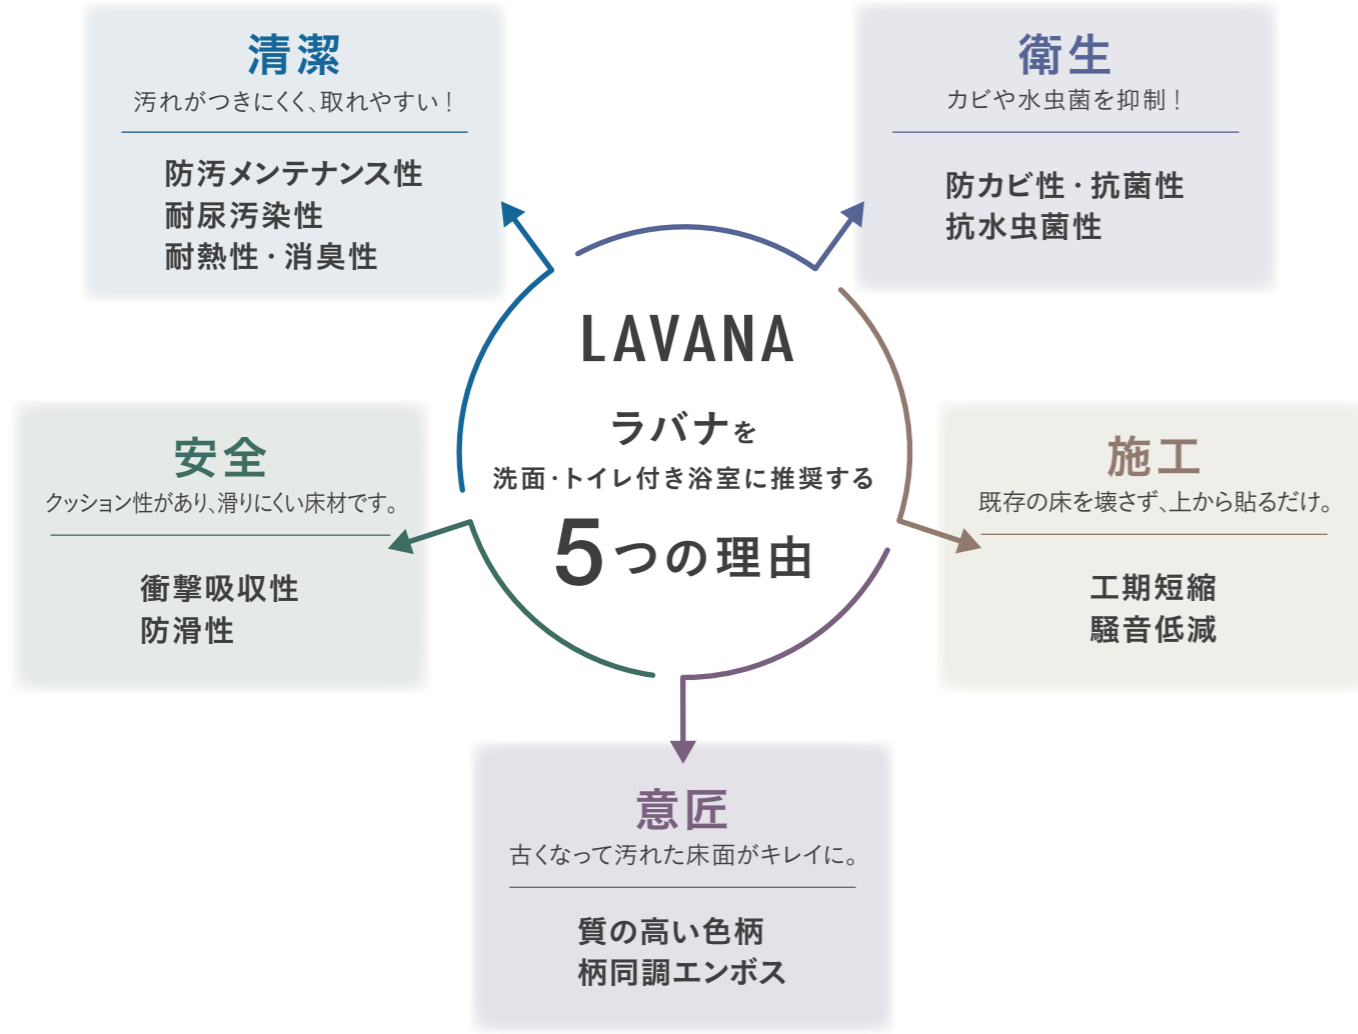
清潔
汚れがつきにくく、取れやすい！

防汚メンテナンス性
耐尿汚染性
耐熱性・消臭性

衛生
カビや水虫菌を抑制！

防カビ性・抗菌性
抗水虫菌性

LAVANA

ラバナを
洗面・トイレ付き浴室に推奨する
5つの理由

安全
クッション性があり、滑りにくい床材です。

衝撃吸収性
防滑性

施工
既存の床を壊さず、上から貼るだけ。

工期短縮
騒音低減

意匠
古くなって汚れた床面がキレイに。

質の高い色柄
柄同調エンボス